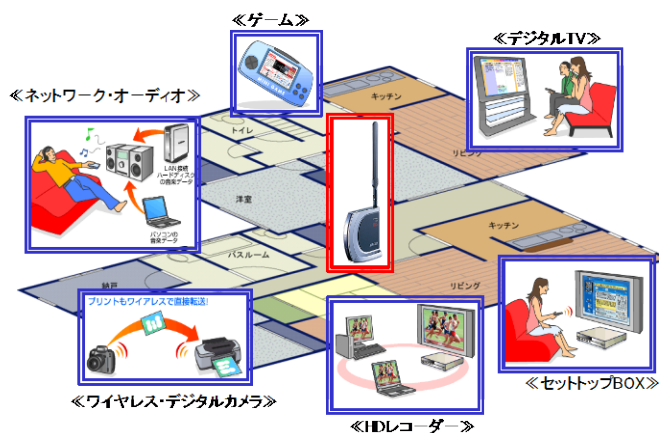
≪ゲーム≫

≪デジタルTV≫

≪ネットワーク・オーディオ≫

キッチン

トイレ

リビング

LAN接続ハードディスクの音楽データ

洋室

キッチン

パソコンの音楽データ

バスルーム

納戸

リビング

プリントもワイアレスで直接転送!

≪ワイヤレス・デジタルカメラ≫

≪HDレコーダー≫

≪セットトップBOX≫